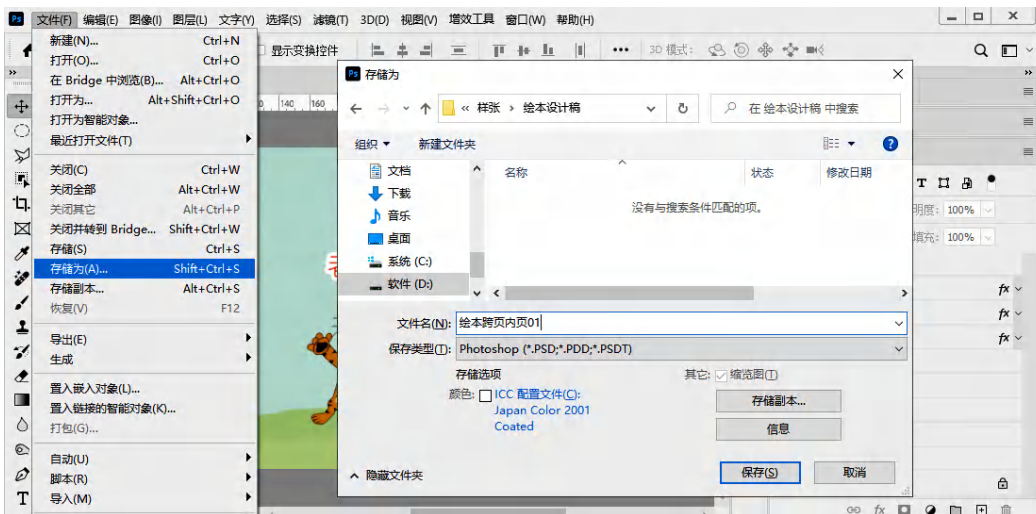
Ps 文件(F) 编辑(E) 图像(I) 图层(L) 文字(Y) 选择(S) 滤镜(T) 3D(D) 视图(V) 增效工具 窗口(W) 帮助(H)

显示变换控件 ••• 3D 模式:

新建(N)... Ctrl+N
打开(O)... Ctrl+O
在 Bridge 中浏览(B)... Alt+Ctrl+O
打开为... Alt+Shift+Ctrl+O
打开为智能对象...
最近打开文件(T)
关闭(C) Ctrl+W
关闭全部 Alt+Ctrl+W
关闭其它 Alt+Ctrl+P
关闭并转到 Bridge... Shift+Ctrl+W
存储(S) Ctrl+S
存储为(A)... Shift+Ctrl+S
存储副本... Alt+Ctrl+S
恢复(V) F12
导出(E)
生成
置入嵌入对象(L)...
置入链接的智能对象(K)...
打包(G)...
自动(U)
脚本(R)
导入(M)

140 160

Ps 存储为
« 样张 › 绘本设计稿
在 绘本设计稿 中搜索
组织 ▾ 新建文件夹
文档
下载
音乐
桌面
系统 (C:)
软件 (D:)
名称 状态 修改日期
没有与搜索条件匹配的项。
文件名(N): 绘本跨页内页01
保存类型(T): Photoshop (*.PSD;*.PDD;*.PSDT)
存储选项
其它: 缩览图(T)
颜色: ICC 配置文件(C): Japan Color 2001 Coated
存储副本...
信息
隐藏文件夹
保存(S)
取消

T
明度: 100%
填充: 100%
fx
fx
fx